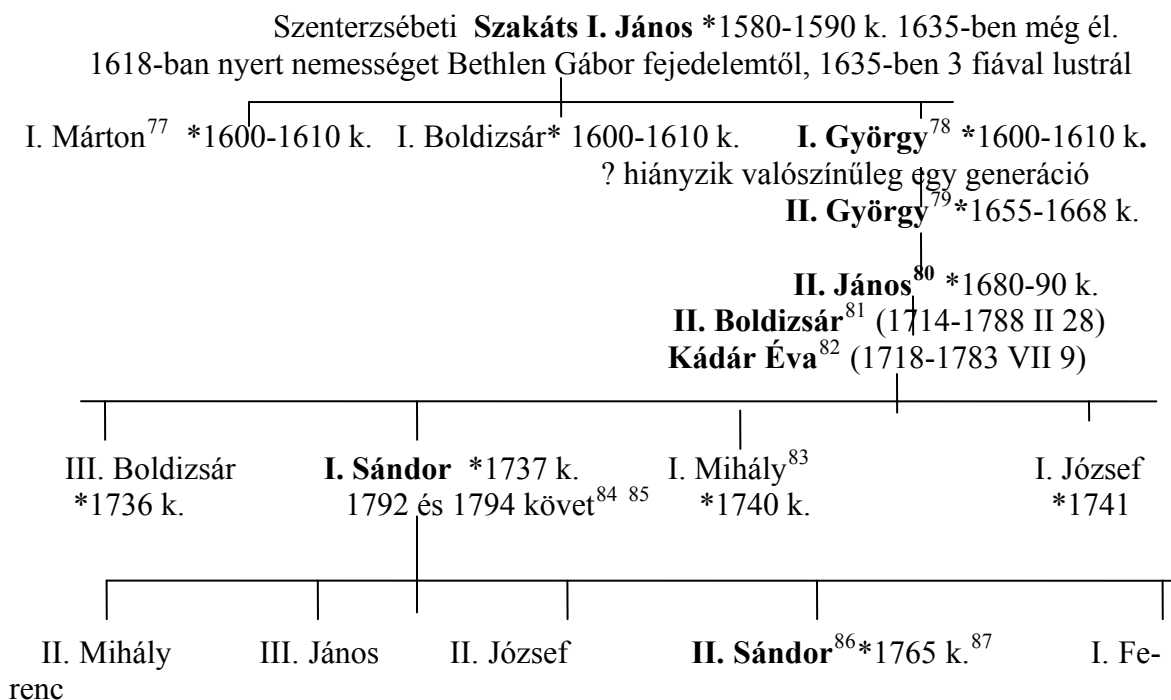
Szenterzsébeti **Szakáts I. János** *1580-1590 k. 1635-ben még él.
1618-ban nyert nemességet Bethlen Gábor fejedelemtől, 1635-ben 3 fiával lustrál

I. Márton$^{77}$ *1600-1610 k. I. Boldizsár* 1600-1610 k. **I. György**$^{78}$ *1600-1610 k.

? hiányzik valószínűleg egy generáció

**II. György**$^{79}$*1655-1668 k.

**II. János**$^{80}$ *1680-90 k.

**II. Boldizsár**$^{81}$ (1714-1788 II 28)

**Kádár Éva**$^{82}$ (1718-1783 VII 9)

III. Boldizsár *1736 k.

**I. Sándor** *1737 k. 1792 és 1794 követ$^{84}$ $^{85}$

I. Mihály$^{83}$ *1740 k.

I. József *1741

II. Mihály

III. János

II. József

**II. Sándor**$^{86}$*1765 k.$^{87}$

I. Ferenc